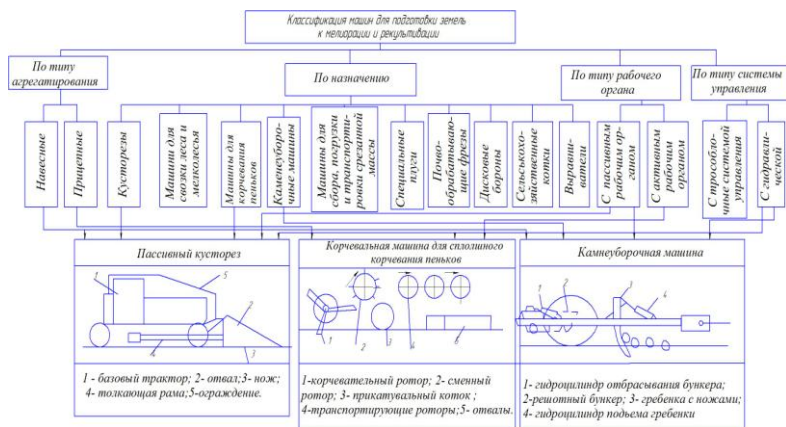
Классификация машин для подготовки земель к мелиорации и рекультивации

По типу агрегатирования

По назначению

По типу рабочего органа

По типу системы управления

Навесные

Прицепные

Кусторезы

Машины для свозки леса и мелколесья

Машины для корчевания пеньков

Камнеуборочные машины

Машины для сбора, погрузки и транспортировки срезанной массы

Специальные плуги

Почвообрабатывающие фрезы

Дисковые бороны

Сельскохозяйственные катки

Выравниватели

С пассивным рабочим органом

С активным рабочим органом

С трособлочной системой управления

С гидравлической

Пассивный кусторез

1 - базовый трактор; 2- отвал; 3 - нож; 4- толкающая рама; 5-ограждение.

Корчевальная машина для сплошного корчевания пеньков

1-корчевательный ротор; 2- сменный ротор; 3- прикатывающий коток ; 4-транспортирующие роторы; 5- отвалы.

Камнеуборочная машина

1- гидроцилиндр отбрасывания бункера; 2-решотный бункер; 3- гребенка с ножами; 4- гидроцилиндр подъема гребенки